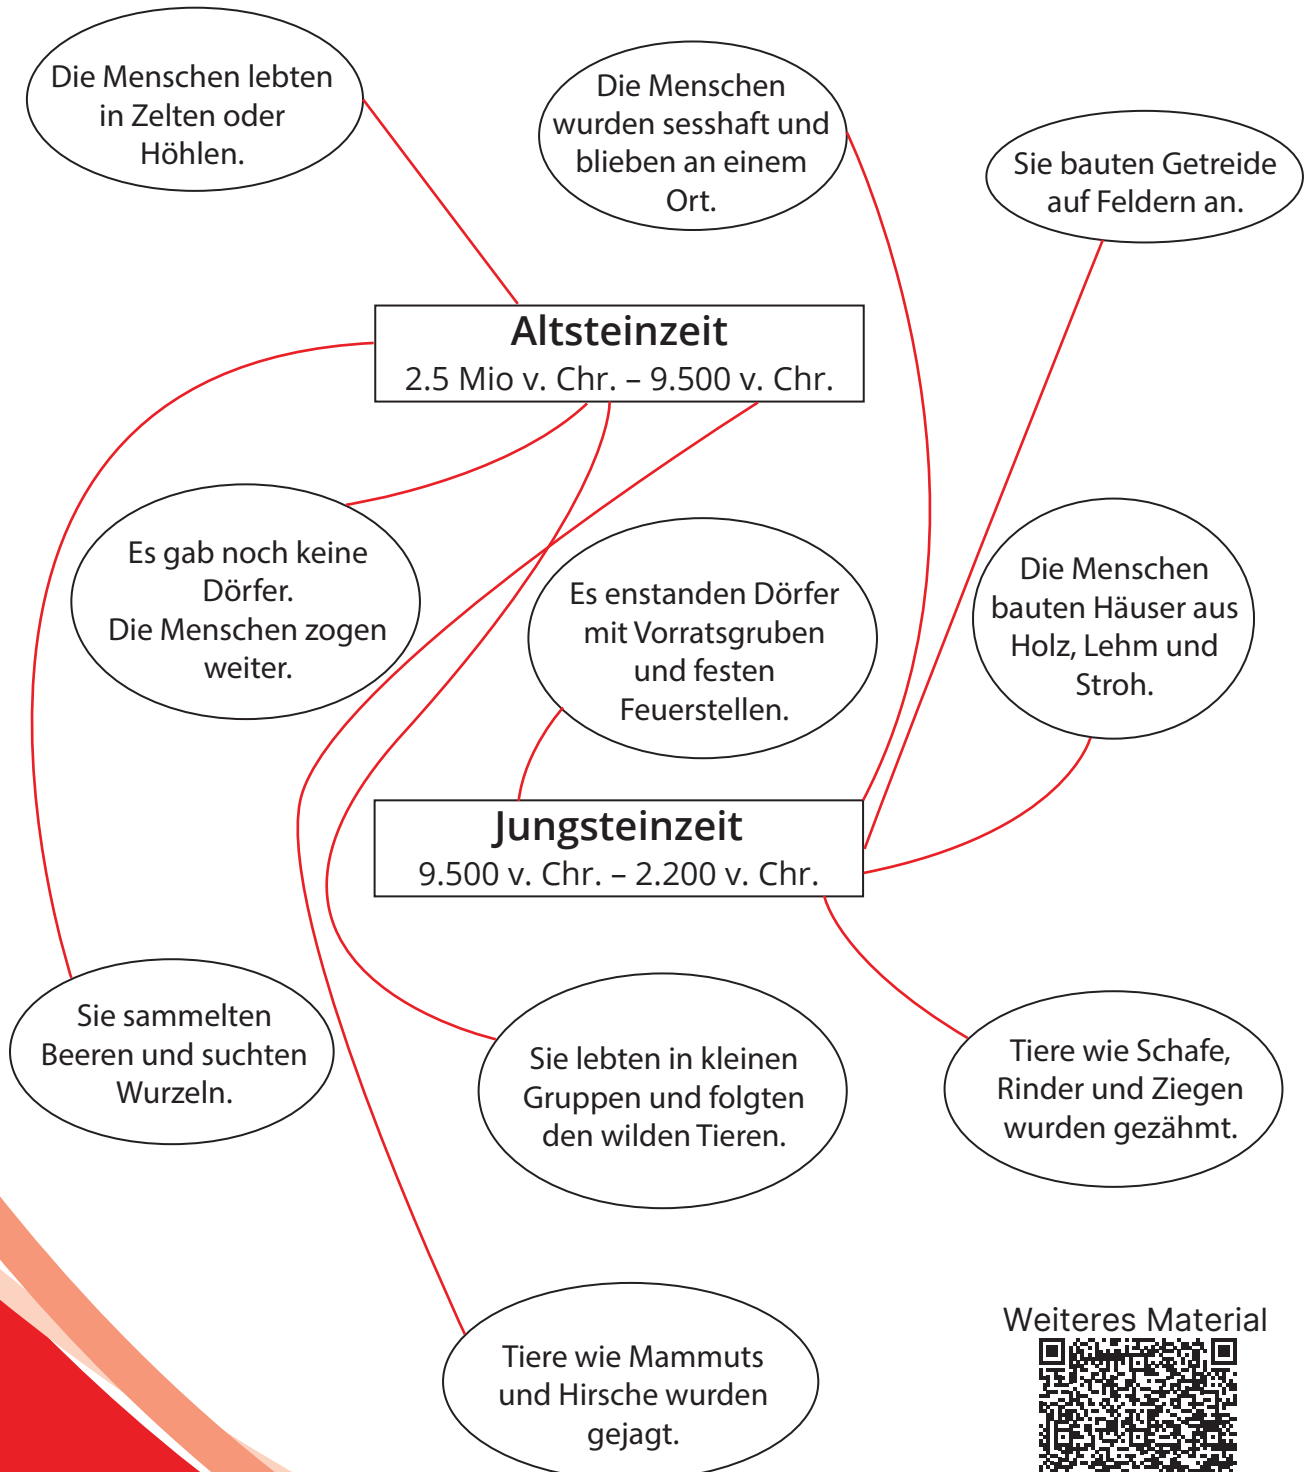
Die Menschen lebten in Zelten oder Höhlen.

Die Menschen wurden sesshaft und blieben an einem Ort.

Sie bauten Getreide auf Feldern an.

Altsteinzeit
2.5 Mio v. Chr. – 9.500 v. Chr.

Es gab noch keine Dörfer. Die Menschen zogen weiter.

Es enstanden Dörfer mit Vorratsgruben und festen Feuerstellen.

Die Menschen bauten Häuser aus Holz, Lehm und Stroh.

Jungsteinzeit
9.500 v. Chr. – 2.200 v. Chr.

Sie sammelten Beeren und suchten Wurzeln.

Sie lebten in kleinen Gruppen und folgten den wilden Tieren.

Tiere wie Schafe, Rinder und Ziegen wurden gezähmt.

Tiere wie Mammuts und Hirsche wurden gejagt.

Weiteres Material